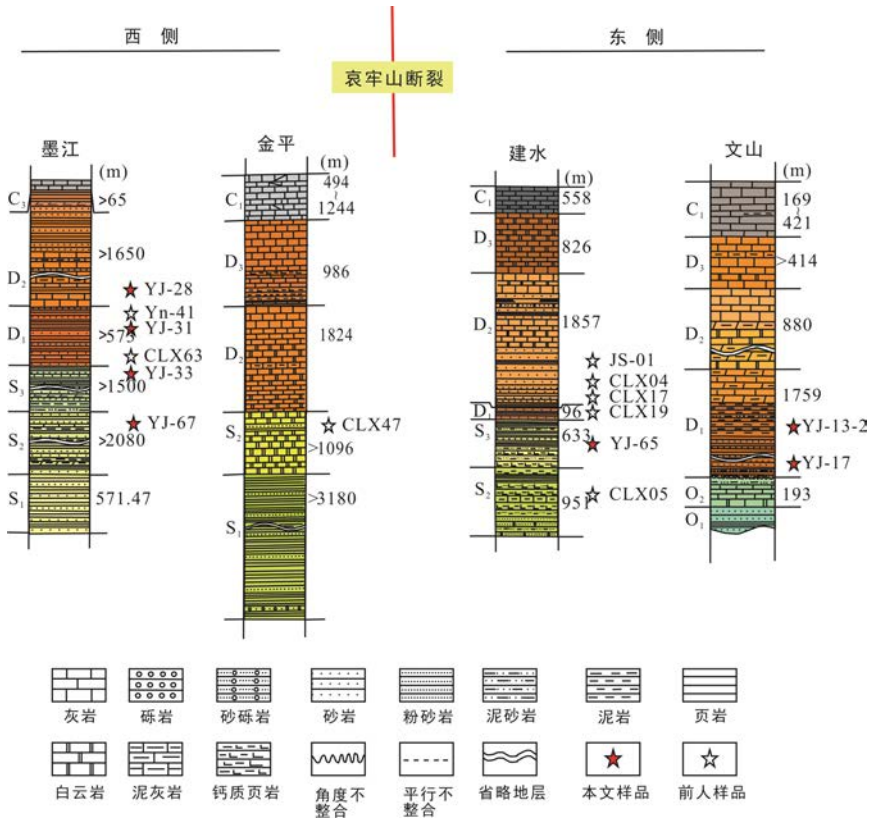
西 侧

东 侧

哀牢山断裂

墨江
(m)
$C_3$ >65
>1650
$D_2$
YJ-28
Yn-41
$D_1$ >575 YJ-31
CLX63
$S_3$ YJ-33
>1500
YJ-67
$S_2$ >2080
$S_1$ 571.47

金平
(m)
494
$C_1$
1244
$D_3$ 986
$D_2$ 1824
$S_2$ CLX47
>1096
>3180
$S_1$

建水
(m)
$C_1$ 558
$D_3$ 826
$D_2$ 1857
JS-01
CLX04
CLX17
$D_1$ 96 CLX19
$S_3$ 633
YJ-65
$S_2$ 951 CLX05

文山
(m)
169
$C_1$
421
$D_3$ >414
$D_2$ 880
1759
$D_1$ YJ-13-2
YJ-17
$O_2$ 193
$O_1$

灰岩 砾岩 砂砾岩 砂岩 粉砂岩 泥砂岩 泥岩 页岩

白云岩 泥灰岩 钙质页岩 角度不整合 平行不整合 省略地层 本文样品 前人样品